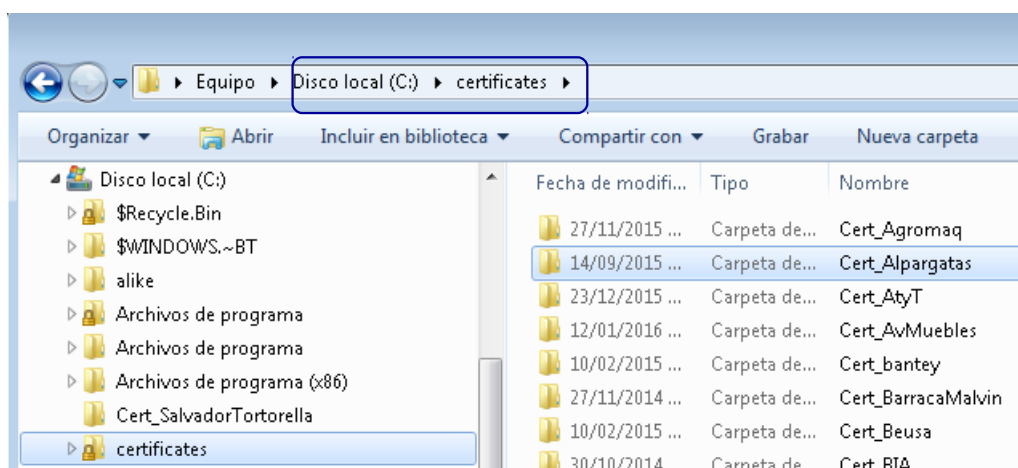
Equipo ▸ Disco local (C:) ▸ certificates ▸

Organizar ▾ Abrir Incluir en biblioteca ▾ Compartir con ▾ Grabar Nueva carpeta

Disco local (C:)
$Recycle.Bin
$WINDOWS.~BT
alike
Archivos de programa
Archivos de programa
Archivos de programa (x86)
Cert_SalvadorTortorella
certificates

| Fecha de modifi... | Tipo | Nombre |
|---|---|---|
| 27/11/2015 ... | Carpeta de... | Cert_Agromaq |
| 14/09/2015 ... | Carpeta de... | Cert_Alpargatas |
| 23/12/2015 ... | Carpeta de... | Cert_AtyT |
| 12/01/2016 ... | Carpeta de... | Cert_AvMuebles |
| 10/02/2015 ... | Carpeta de... | Cert_bantey |
| 27/11/2014 ... | Carpeta de... | Cert_BarracaMalvin |
| 10/02/2015 ... | Carpeta de... | Cert_Beusa |
| 30/10/2014 ... | Carpeta de... | Cert_BIA |